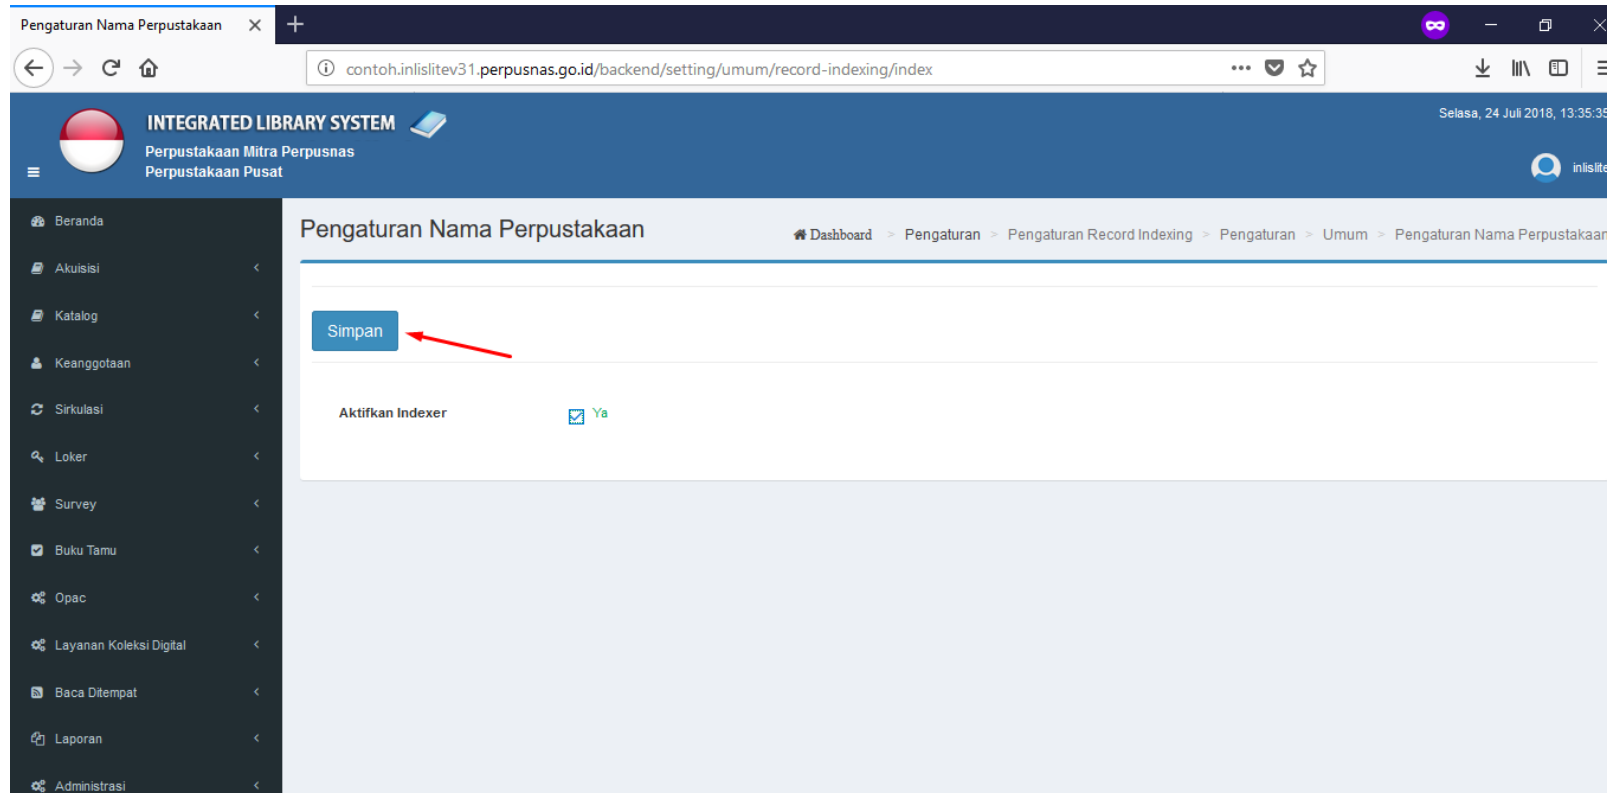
Pengaturan Nama Perpustakaan

contoh.inlislitev31.perpusnas.go.id/backend/setting/umum/record-indexing/index

INTEGRATED LIBRARY SYSTEM
Perpustakaan Mitra Perpusnas
Perpustakaan Pusat

Selasa, 24 Juli 2018, 13:35:3

inlislite

Beranda
Akuisisi
Katalog
Keanggotaan
Sirkulasi
Loker
Survey
Buku Tamu
Opac
Layanan Koleksi Digital
Baca Ditempat
Laporan
Administrasi

Pengaturan Nama Perpustakaan

Dashboard > Pengaturan > Pengaturan Record Indexing > Pengaturan > Umum > Pengaturan Nama Perpustakaan

Simpan

Aktifkan Indexer

Ya